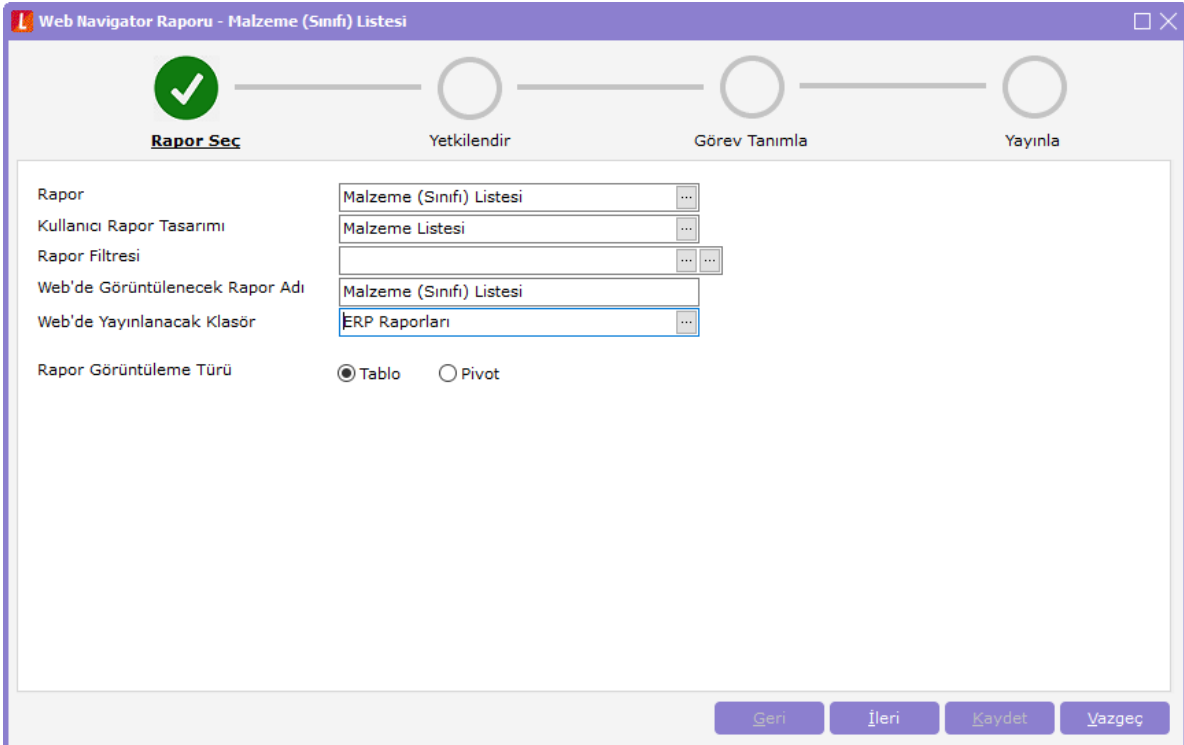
Web Navigator Raporu - Malzeme (Sınıfı) Listesi

Rapor Seç

Yetkilendir

Görev Tanımla

Yayınla

Rapor
Malzeme (Sınıfı) Listesi
...

Kullanıcı Rapor Tasarımı
Malzeme Listesi
...

Rapor Filtresi
...
...

Web'de Görüntülenecek Rapor Adı
Malzeme (Sınıfı) Listesi

Web'de Yayınlanacak Klasör
ERP Raporları
...

Rapor Görüntüleme Türü
Tablo
Pivot

Geri
İleri
Kaydet
Vazgeç